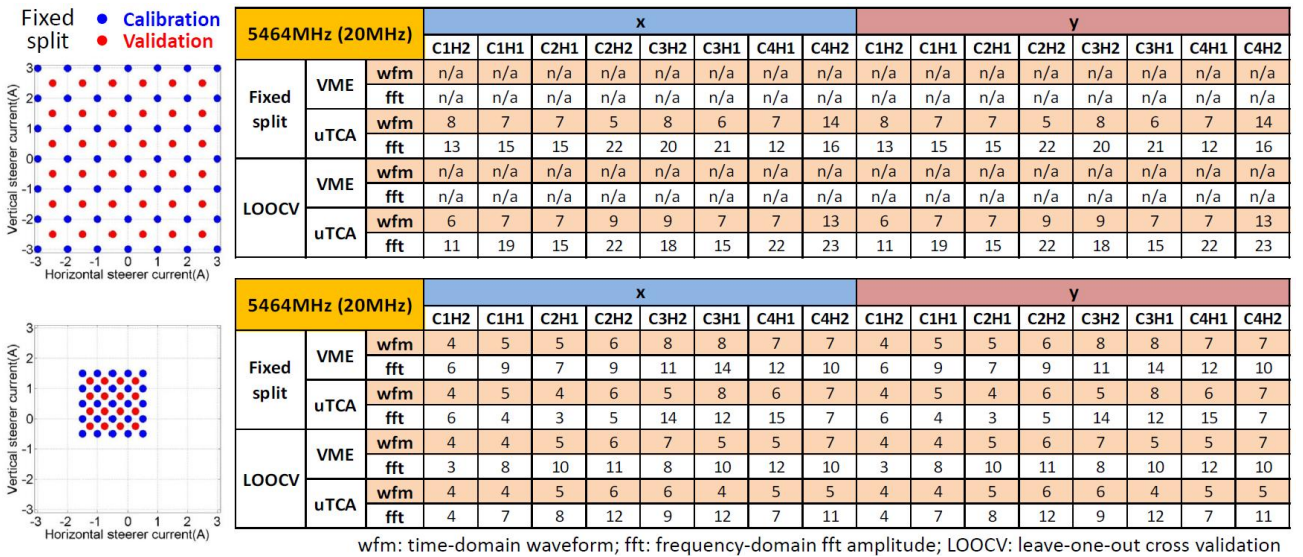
Fixed split
Calibration
Validation

3
2
1
0
-1
-2
-3
-3 -2 -1 0 1 2 3
Vertical steerer current(A)
Horizontal steerer current(A)

| 5464MHz (20MHz) | | | x | | | | | | | | y | | | | | | | |
|---|---|---|---|---|---|---|---|---|---|---|---|---|---|---|---|---|---|---|
| | | | C1H2 | C1H1 | C2H1 | C2H2 | C3H2 | C3H1 | C4H1 | C4H2 | C1H2 | C1H1 | C2H1 | C2H2 | C3H2 | C3H1 | C4H1 | C4H2 |
| Fixed split | VME | wfm | n/a | n/a | n/a | n/a | n/a | n/a | n/a | n/a | n/a | n/a | n/a | n/a | n/a | n/a | n/a | n/a |
| | | fft | n/a | n/a | n/a | n/a | n/a | n/a | n/a | n/a | n/a | n/a | n/a | n/a | n/a | n/a | n/a | n/a |
| | uTCA | wfm | 8 | 7 | 7 | 5 | 8 | 6 | 7 | 14 | 8 | 7 | 7 | 5 | 8 | 6 | 7 | 14 |
| | | fft | 13 | 15 | 15 | 22 | 20 | 21 | 12 | 16 | 13 | 15 | 15 | 22 | 20 | 21 | 12 | 16 |
| LOOCV | VME | wfm | n/a | n/a | n/a | n/a | n/a | n/a | n/a | n/a | n/a | n/a | n/a | n/a | n/a | n/a | n/a | n/a |
| | | fft | n/a | n/a | n/a | n/a | n/a | n/a | n/a | n/a | n/a | n/a | n/a | n/a | n/a | n/a | n/a | n/a |
| | uTCA | wfm | 6 | 7 | 7 | 9 | 9 | 7 | 7 | 13 | 6 | 7 | 7 | 9 | 9 | 7 | 7 | 13 |
| | | fft | 11 | 19 | 15 | 22 | 18 | 15 | 22 | 23 | 11 | 19 | 15 | 22 | 18 | 15 | 22 | 23 |

3
2
1
0
-1
-2
-3
-3 -2 -1 0 1 2 3
Vertical steerer current(A)
Horizontal steerer current(A)

| 5464MHz (20MHz) | | | x | | | | | | | | y | | | | | | | |
|---|---|---|---|---|---|---|---|---|---|---|---|---|---|---|---|---|---|---|
| | | | C1H2 | C1H1 | C2H1 | C2H2 | C3H2 | C3H1 | C4H1 | C4H2 | C1H2 | C1H1 | C2H1 | C2H2 | C3H2 | C3H1 | C4H1 | C4H2 |
| Fixed split | VME | wfm | 4 | 5 | 5 | 6 | 8 | 8 | 7 | 7 | 4 | 5 | 5 | 6 | 8 | 8 | 7 | 7 |
| | | fft | 6 | 9 | 7 | 9 | 11 | 14 | 12 | 10 | 6 | 9 | 7 | 9 | 11 | 14 | 12 | 10 |
| | uTCA | wfm | 4 | 5 | 4 | 6 | 5 | 8 | 6 | 7 | 4 | 5 | 4 | 6 | 5 | 8 | 6 | 7 |
| | | fft | 6 | 4 | 3 | 5 | 14 | 12 | 15 | 7 | 6 | 4 | 3 | 5 | 14 | 12 | 15 | 7 |
| LOOCV | VME | wfm | 4 | 4 | 5 | 6 | 7 | 5 | 5 | 7 | 4 | 4 | 5 | 6 | 7 | 5 | 5 | 7 |
| | | fft | 3 | 8 | 10 | 11 | 8 | 10 | 12 | 10 | 3 | 8 | 10 | 11 | 8 | 10 | 12 | 10 |
| | uTCA | wfm | 4 | 4 | 5 | 6 | 6 | 4 | 5 | 5 | 4 | 4 | 5 | 6 | 6 | 4 | 5 | 5 |
| | | fft | 4 | 7 | 8 | 12 | 9 | 12 | 7 | 11 | 4 | 7 | 8 | 12 | 9 | 12 | 7 | 11 |

wfm: time-domain waveform; fft: frequency-domain fft amplitude; LOOCV: leave-one-out cross validation